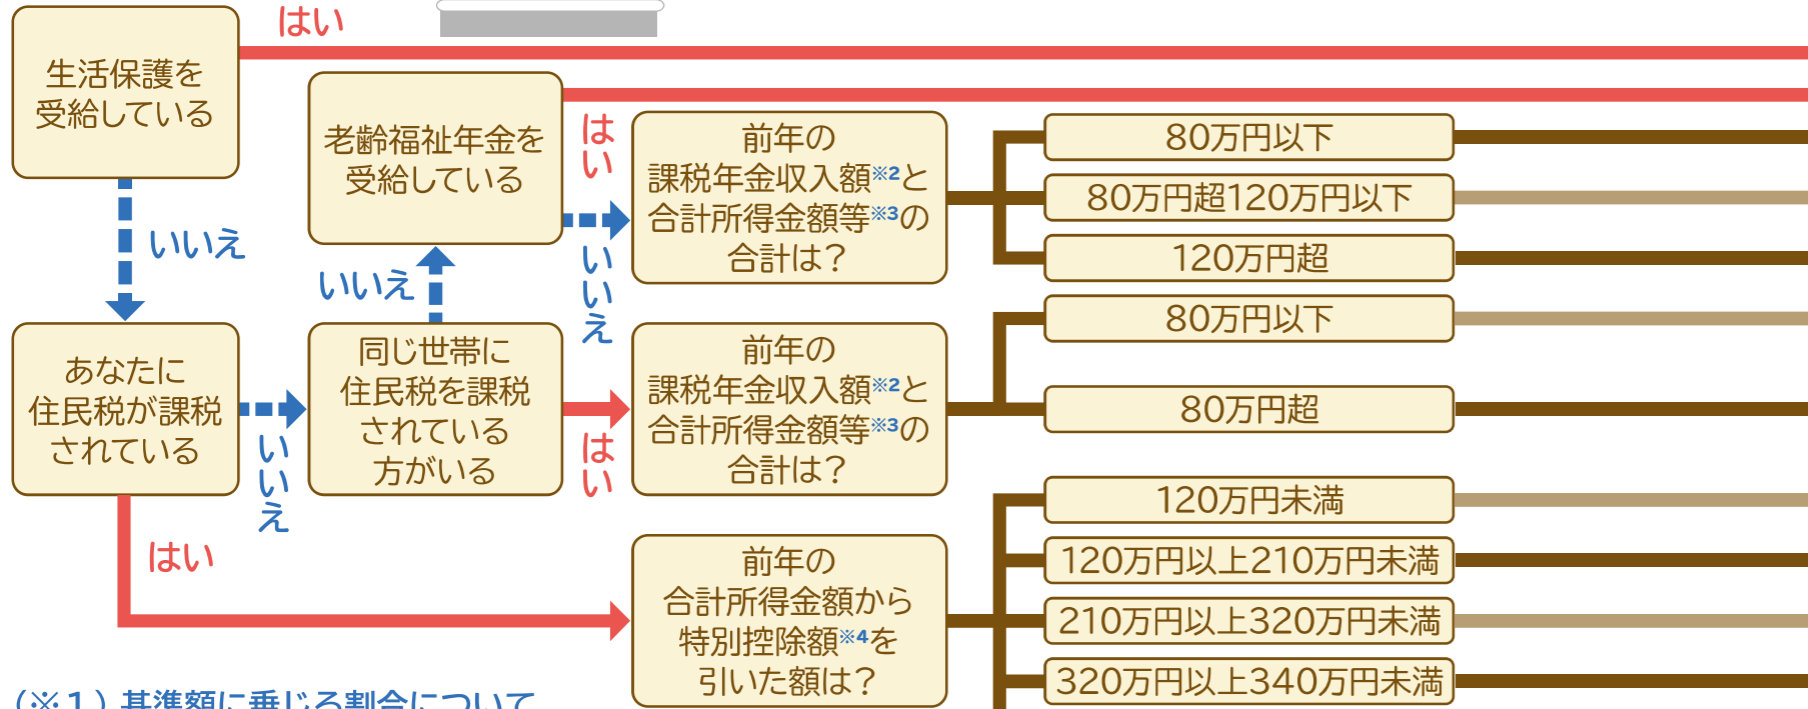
はい

生活保護を受給している

いいえ

老齢福祉年金を受給している

はい

いいえ

いいえ

前年の課税年金収入額※2と合計所得金額等※3の合計は？

80万円以下

80万円超120万円以下

120万円超

あなたに住民税が課税されている

いいえ

同じ世帯に住民税を課税されている方がいる

はい

前年の課税年金収入額※2と合計所得金額等※3の合計は？

80万円以下

80万円超

はい

前年の合計所得金額から特別控除額※4を引いた額は？

120万円未満

120万円以上210万円未満

210万円以上320万円未満

320万円以上340万円未満

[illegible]